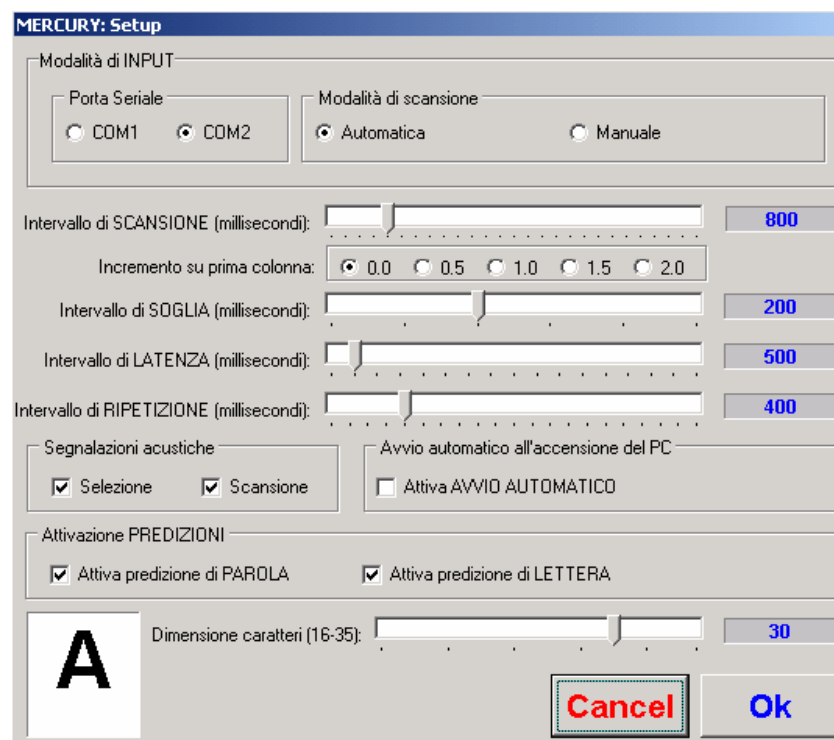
MERCURY: Setup

Modalità di INPUT

Porta Seriale
COM1
COM2

Modalità di scansione
Automatica
Manuale

Intervallo di SCANSIONE (millisecondi):
800

Incremento su prima colonna:
0.0
0.5
1.0
1.5
2.0

Intervallo di SOGLIA (millisecondi):
200

Intervallo di LATENZA (millisecondi):
500

Intervallo di RIPETIZIONE (millisecondi):
400

Segnalazioni acustiche
Selezione
Scansione

Avvio automatico all'accensione del PC
Attiva AVVIO AUTOMATICO

Attivazione PREDIZIONI
Attiva predizione di PAROLA
Attiva predizione di LETTERA

A
Dimensione caratteri (16-35):
30

Cancel
Ok